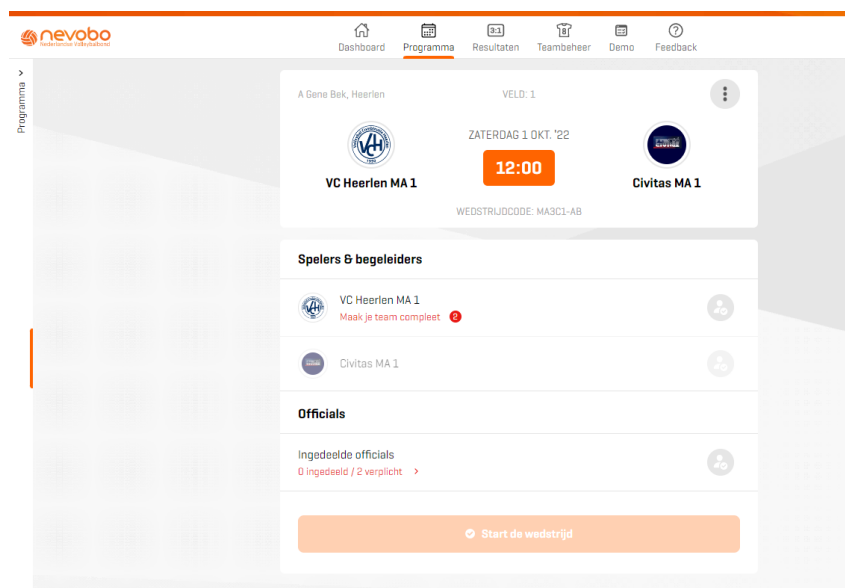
nevobo
Nederlandse Volleybalbond

Dashboard
Programma
3:1 Resultaten
Teambeheer
Demo
Feedback

Programma >

A Gene Bek, Heerlen
VELD: 1

VC Heerlen MA 1
ZATERDAG 1 OKT. '22
12:00
Civitas MA 1

WEDSTRIJDCODE: MA3C1-AB

Spelers & begeleiders

VC Heerlen MA 1
Maak je team compleet 2

Civitas MA 1

Officials

Ingedeelde officials
0 ingedeeld / 2 verplicht >

Start de wedstrijd